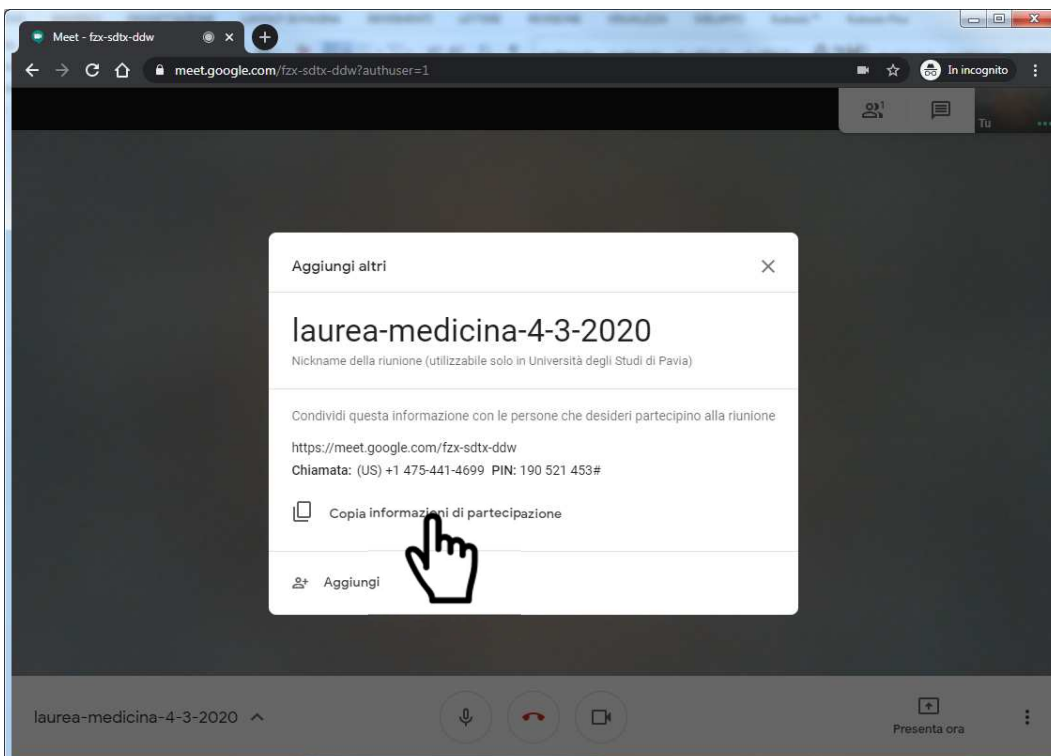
Meet - fzx-sdtx-ddw

meet.google.com/fzx-sdtx-ddw?authuser=1

In incognito

1

Tu

Aggiungi altri

laurea-medicina-4-3-2020

Nickname della riunione (utilizzabile solo in Università degli Studi di Pavia)

Condividi questa informazione con le persone che desideri partecipino alla riunione

https://meet.google.com/fzx-sdtx-ddw

**Chiamata:** (US) +1 475-441-4699 **PIN:** 190 521 453#

Copia informaz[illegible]i di partecipazione

Aggiungi

laurea-medicina-4-3-2020

Presenta ora